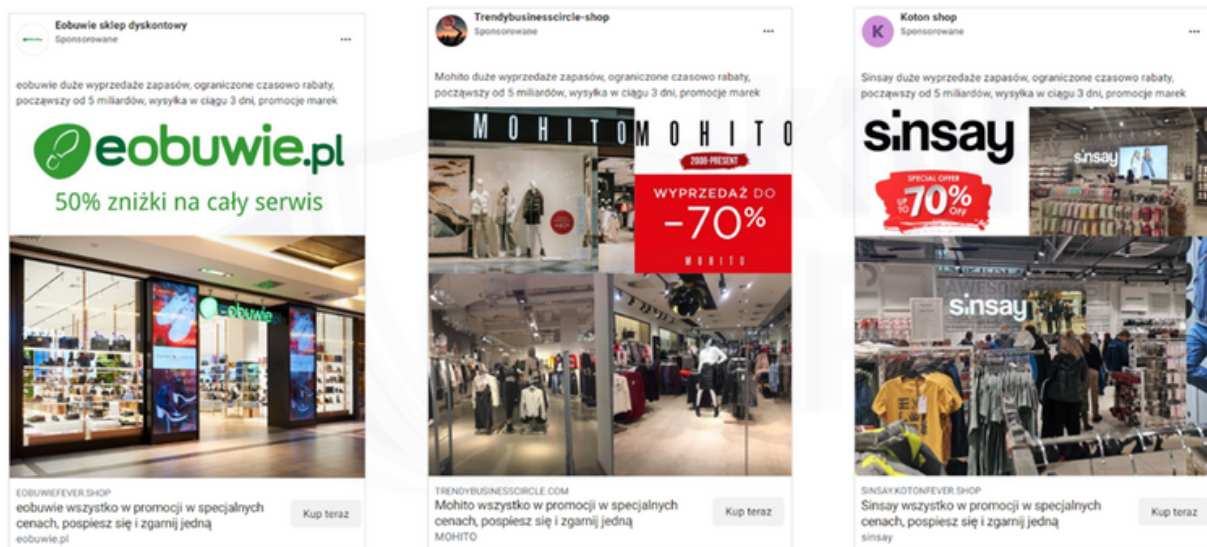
Eobuwie sklep dyskontowy
Sponsorowane
...

eobuwie duże wyprzedaże zapasów, ograniczone czasowo rabaty, począwszy od 5 miliardów, wysyłka w ciągu 3 dni, promocje marek

eobuwie.pl
50% zniżki na cały serwis

eobuwie

EOBUWIEFEVER.SHOP
eobuwie wszystko w promocji w specjalnych cenach, pospiesz się i zgarnij jedną
eobuwie.pl
Kup teraz

Trendybusinesscircle-shop
Sponsorowane
...

Mohito duże wyprzedaże zapasów, ograniczone czasowo rabaty, począwszy od 5 miliardów, wysyłka w ciągu 3 dni, promocje marek

MOHITO
MOHITO
2008-PRESENT
WYPRZEDAŻ DO
-70%
MOHITO

TRENDYBUSINESSCIRCLE.COM
Mohito wszystko w promocji w specjalnych cenach, pospiesz się i zgarnij jedną
MOHITO
Kup teraz

K
Koton shop
Sponsorowane
...

Sinsay duże wyprzedaże zapasów, ograniczone czasowo rabaty, począwszy od 5 miliardów, wysyłka w ciągu 3 dni, promocje marek

sinsay
SPECIAL OFFER
UP TO 70% OFF
sinsay
sinsay

SINSAY.KOTONFEVER.SHOP
Sinsay wszystko w promocji w specjalnych cenach, pospiesz się i zgarnij jedną
sinsay
Kup teraz